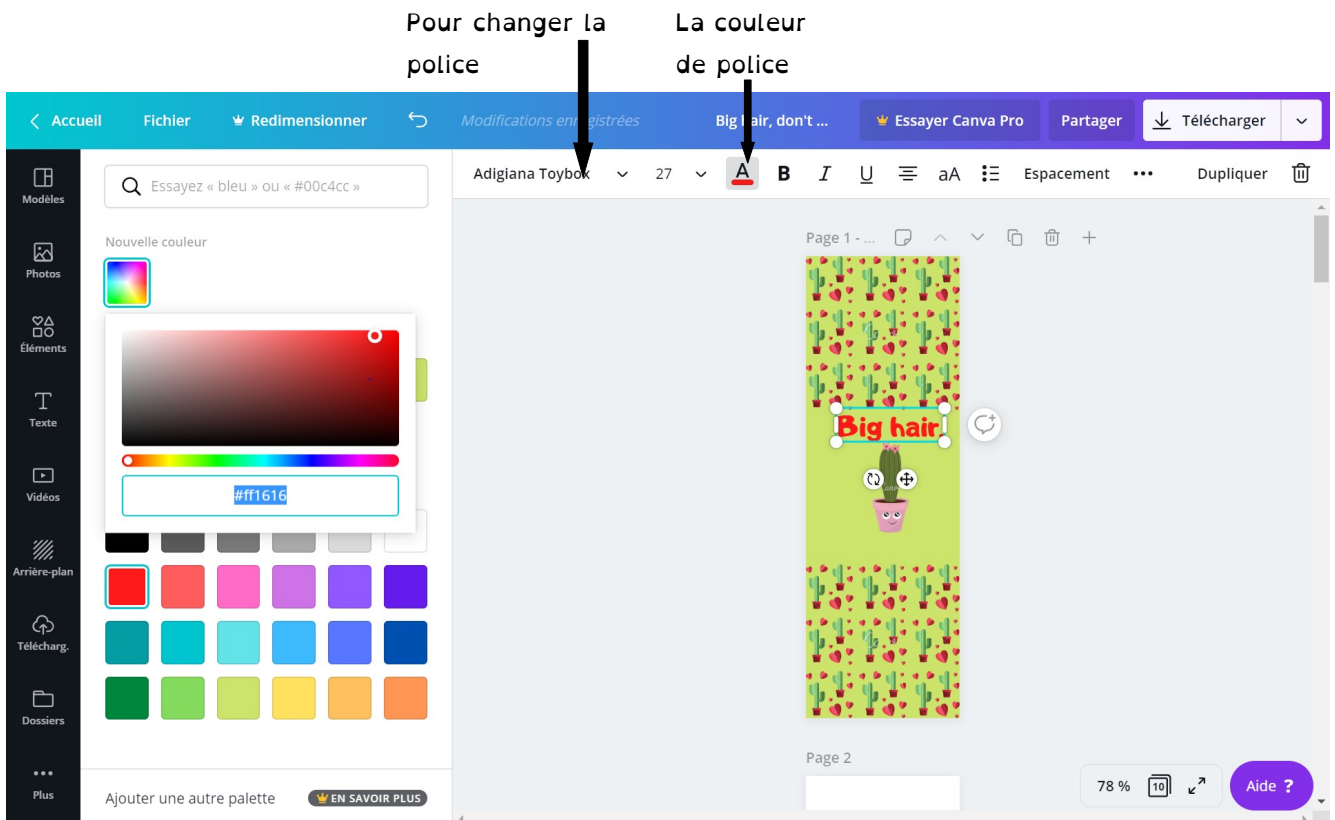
Pour changer la police

La couleur de police

Accueil Fichier Redimensionner Modifications en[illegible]gistrées Big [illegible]air, don't ... Essayer Canva Pro Partager Télécharger

Modèles
Photos
Éléments
Texte
Vidéos
Arrière-plan
Télécharg.
Dossiers
Plus

Essayez « bleu » ou « #00c4cc »

Nouvelle couleur

#ff1616

Ajouter une autre palette EN SAVOIR PLUS

Adigiana Toybox 27 A B I U aA Espacement ••• Dupliquer

Page 1 - ...

Big hair

Page 2

78 % 10 Aide ?